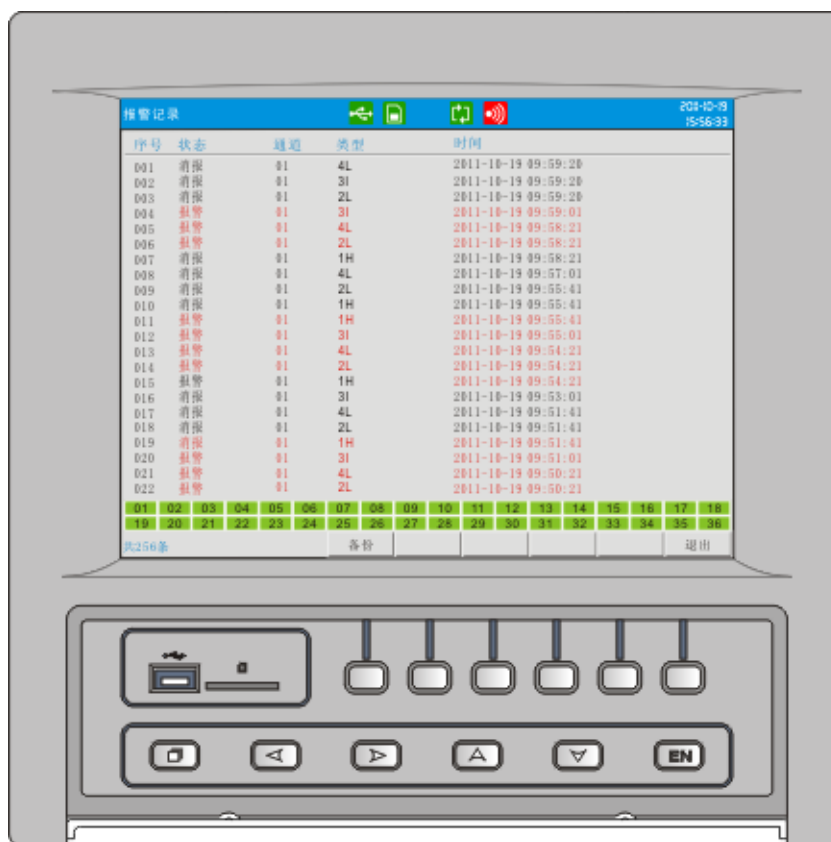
报警记录 2011-10-19 15:56:33

| 序号 | 状态 | 通道 | 类型 | 时间 |
|---|---|---|---|---|
| 001 | 消报 | 01 | 4L | 2011-10-19 09:59:20 |
| 002 | 消报 | 01 | 3I | 2011-10-19 09:59:20 |
| 003 | 消报 | 01 | 2L | 2011-10-19 09:59:20 |
| 004 | 报警 | 01 | 3I | 2011-10-19 09:59:01 |
| 005 | 报警 | 01 | 4L | 2011-10-19 09:58:21 |
| 006 | 报警 | 01 | 2L | 2011-10-19 09:58:21 |
| 007 | 消报 | 01 | 1H | 2011-10-19 09:58:21 |
| 008 | 消报 | 01 | 4L | 2011-10-19 09:57:01 |
| 009 | 消报 | 01 | 2L | 2011-10-19 09:55:41 |
| 010 | 消报 | 01 | 1H | 2011-10-19 09:55:41 |
| 011 | 报警 | 01 | 1H | 2011-10-19 09:55:41 |
| 012 | 报警 | 01 | 3I | 2011-10-19 09:55:01 |
| 013 | 报警 | 01 | 4L | 2011-10-19 09:54:21 |
| 014 | 报警 | 01 | 2L | 2011-10-19 09:54:21 |
| 015 | 报警 | 01 | 1H | 2011-10-19 09:54:21 |
| 016 | 消报 | 01 | 3I | 2011-10-19 09:53:01 |
| 017 | 消报 | 01 | 4L | 2011-10-19 09:51:41 |
| 018 | 消报 | 01 | 2L | 2011-10-19 09:51:41 |
| 019 | 消报 | 01 | 1H | 2011-10-19 09:51:41 |
| 020 | 报警 | 01 | 3I | 2011-10-19 09:51:01 |
| 021 | 报警 | 01 | 4L | 2011-10-19 09:50:21 |
| 022 | 报警 | 01 | 2L | 2011-10-19 09:50:21 |

01 02 03 04 05 06 07 08 09 10 11 12 13 14 15 16 17 18
19 20 21 22 23 24 25 26 27 28 29 30 31 32 33 34 35 36

共256条 备份 退出

EN